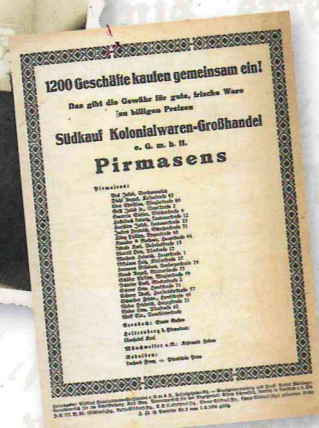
1200 Geschäfte kaufen gemeinsam ein!

Das gibt die Gewähr für gute, frische Ware zu billigen Preisen

Südkauf Kolonialwaren-Großhandel e. G. m. b. H.

Pirmasens

Pirmasens:

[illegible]

Gersbach: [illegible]

Höheischweiler u. Umgebung: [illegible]

Münchweiler a. Rod.: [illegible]

Rodalben: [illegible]

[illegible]